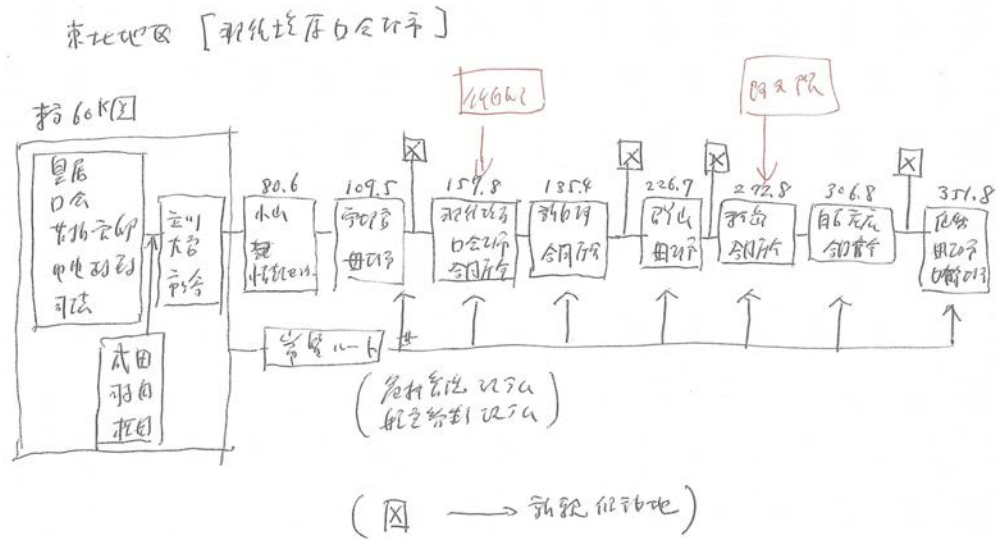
東北地区 [那須塩原日会議事]

都60K区

皇居
国会
首相官邸
中央省庁
司法

成田
羽田
横田

宮内
大宮
議会

80.6
小山
栃木

109.5
宇都宮
田町

157.8
那須塩原
国会議事
会同庁舎

185.4
新白河
会同庁舎

226.7
郡山
田町

272.8
福島
会同庁舎

306.8
白石蔵王
会同庁舎

351.8
仙台
田町
仙台市

(仮移転)

防災院

緊急ルート

(危機管理システム
航空管制システム)

(図 ——→ 新設候補地)